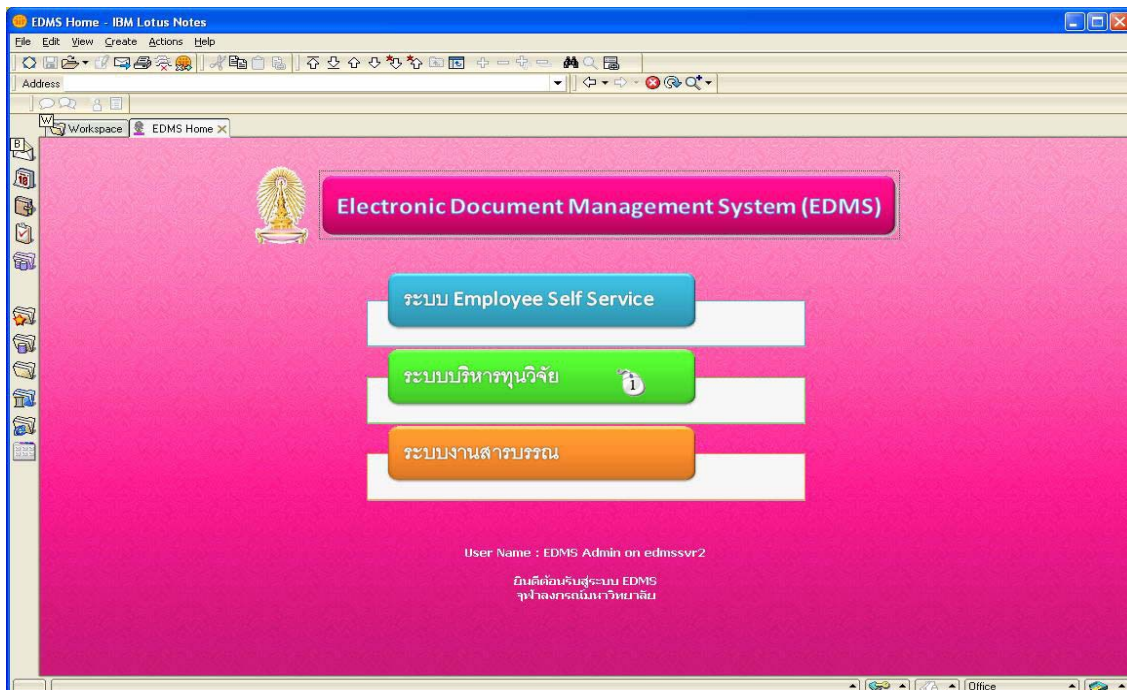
EDMS Home - IBM Lotus Notes

File Edit View Create Actions Help

Address

Workspace
EDMS Home

Electronic Document Management System (EDMS)

ระบบ Employee Self Service

ระบบบริหารทุนวิจัย

ระบบงานสารบรรณ

User Name : EDMS Admin on edmssvr2

ยินดีต้อนรับสู่ระบบ EDMS
จุฬาลงกรณ์มหาวิทยาลัย

Office